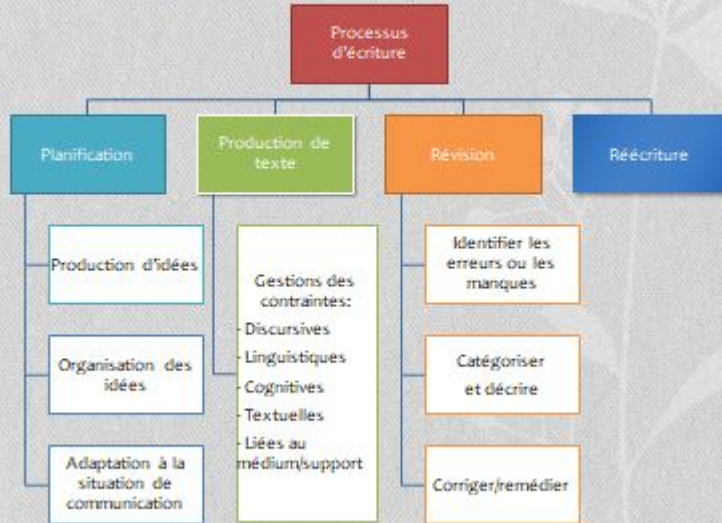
Processus d'écriture

Planification

Production d'idées

Organisation des idées

Adaptation à la situation de communication

Production de texte

Gestions des contraintes:
- Discursives
- Linguistiques
- Cognitives
- Textuelles
- Liées au médium/support

Révision

Identifier les erreurs ou les manques

Catégoriser et décrire

Corriger/remédier

Réécriture